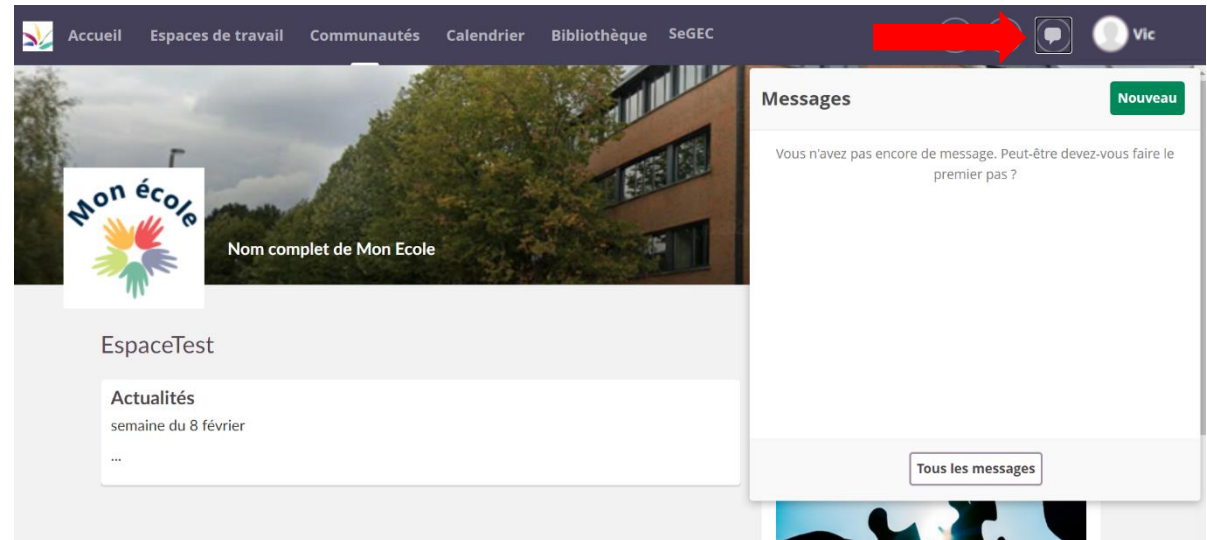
Accueil Espaces de travail Communautés Calendrier Bibliothèque SeGEC Vic

Mon école

Nom complet de Mon Ecole

EspaceTest

Actualités

semaine du 8 février

...

Messages

Nouveau

Vous n'avez pas encore de message. Peut-être devez-vous faire le premier pas ?

Tous les messages